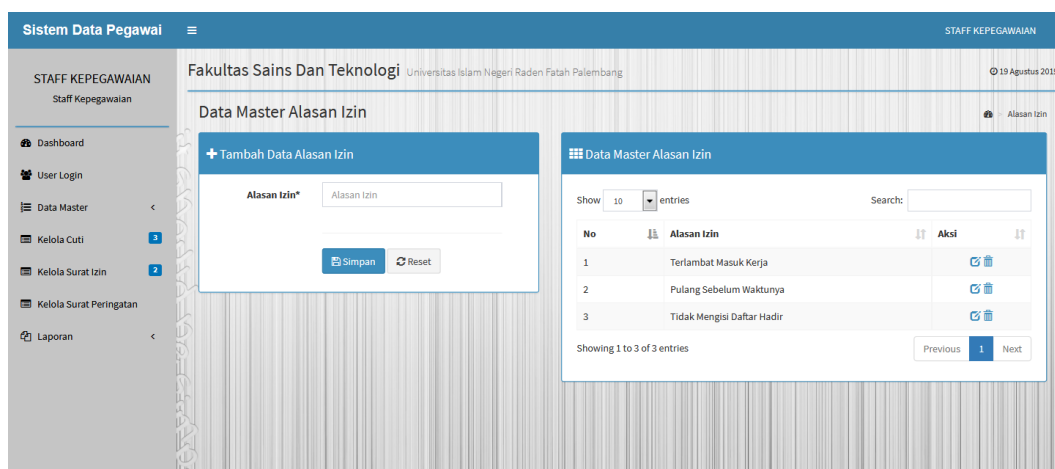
Sistem Data Pegawai ≡ STAFF KEPEGAWAIAN

STAFF KEPEGAWAIAN
Staff Kepegawaian

Dashboard
User Login
Data Master
Kelola Cuti 3
Kelola Surat Izin 2
Kelola Surat Peringatan
Laporan

Fakultas Sains Dan Teknologi Universitas Islam Negeri Raden Fatah Palembang
19 Agustus 201

Data Master Alasan Izin
Alasan Izin

Tambah Data Alasan Izin
Alasan Izin* Alasan Izin
Simpan Reset

Data Master Alasan Izin
Show 10 entries Search:

| No | Alasan Izin | Aksi |
|---|---|---|
| 1 | Terlambat Masuk Kerja | |
| 2 | Pulang Sebelum Waktunya | |
| 3 | Tidak Mengisi Daftar Hadir | |

Showing 1 to 3 of 3 entries
Previous 1 Next